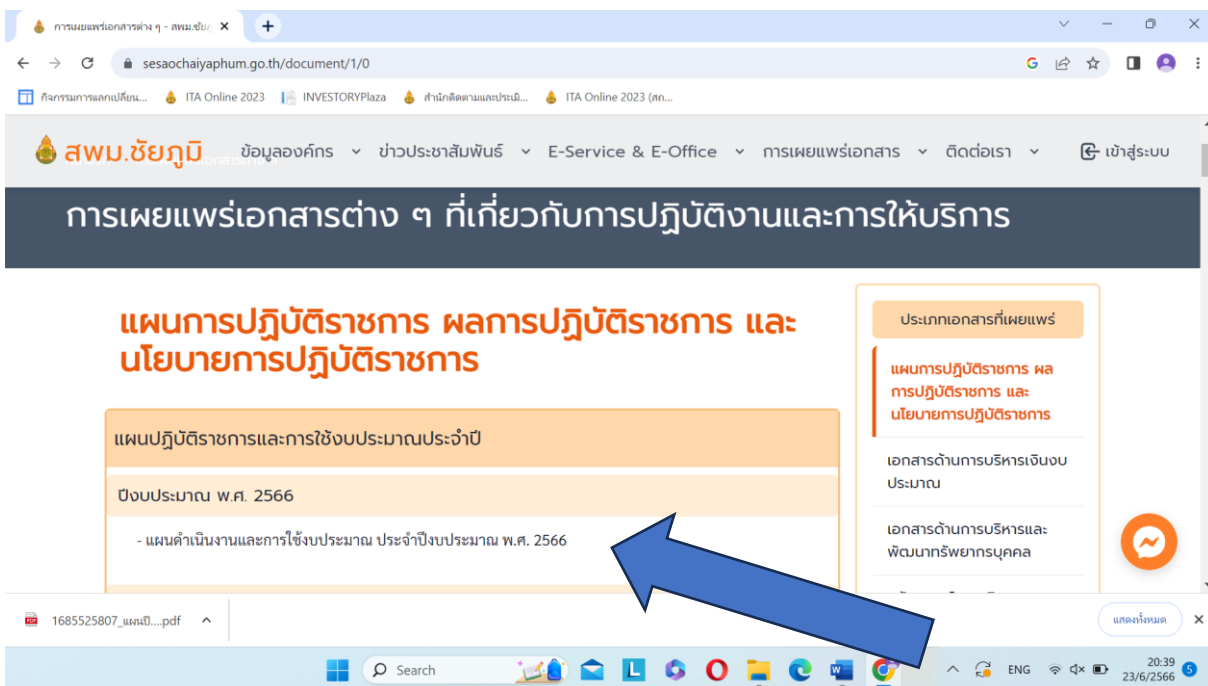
การเผยแพร่เอกสารต่าง ๆ - สพม.ชัย ×
+
sesaochaiyaphum.go.th/document/1/0
กิจกรรมการแลกเปลี่ยน... ITA Online 2023 INVESTORYPlaza สำนักติดตามและประเมิ... ITA Online 2023 (สถ...

สพม.ชัยภูมิ ข้อมูลองค์กร ข่าวประชาสัมพันธ์ E-Service & E-Office การเผยแพร่เอกสาร ติดต่อเรา เข้าสู่ระบบ

การเผยแพร่เอกสารต่าง ๆ ที่เกี่ยวกับการปฏิบัติงานและการให้บริการ

แผนการปฏิบัติราชการ ผลการปฏิบัติราชการ และนโยบายการปฏิบัติราชการ

แผนปฏิบัติราชการและการใช้งบประมาณประจำปี

ปีงบประมาณ พ.ศ. 2566

- แผนดำเนินงานและการใช้งบประมาณ ประจำปีงบประมาณ พ.ศ. 2566

ประเภทเอกสารที่เผยแพร่
แผนการปฏิบัติราชการ ผลการปฏิบัติราชการ และนโยบายการปฏิบัติราชการ
เอกสารด้านการบริหารเงินงบประมาณ
เอกสารด้านการบริหารและพัฒนาทรัพยากรบุคคล

1685525807_แผนปี....pdf
แสดงทั้งหมด
Search
ENG
20:39
23/6/2566
5